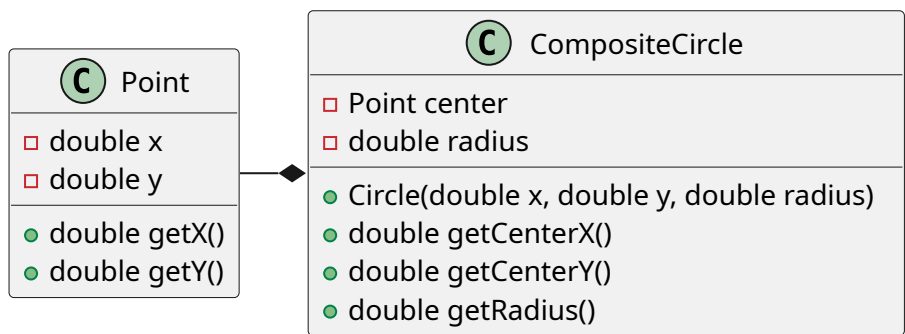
C Point

double x
double y

double getX()
double getY()

C CompositeCircle

Point center
double radius

Circle(double x, double y, double radius)
double getCenterX()
double getCenterY()
double getRadius()